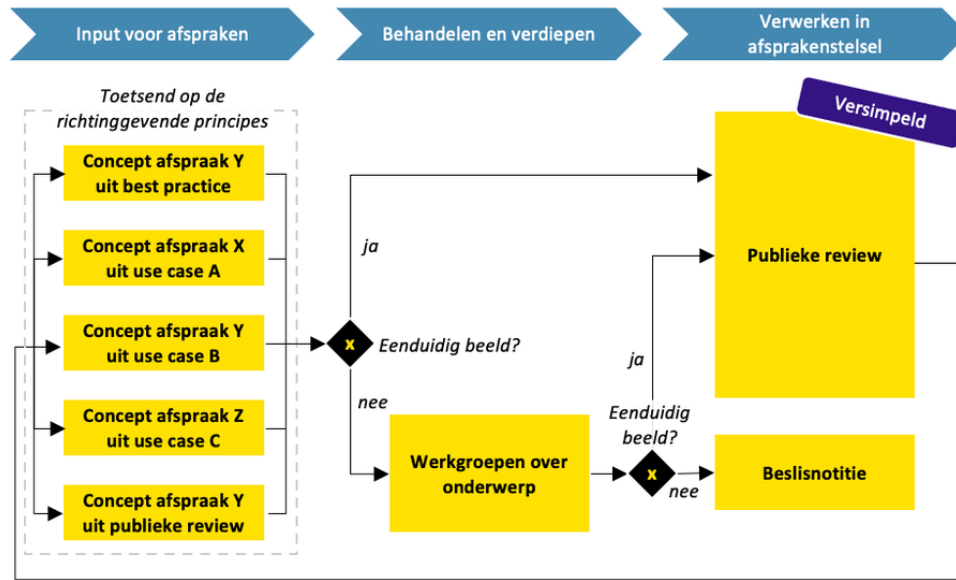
Input voor afspraken

Behandelen en verdiepen

Verwerken in afsprakenstelsel

Versimpeld

Toetsend op de richtinggevende principes

Concept afspraak Y uit best practice

Concept afspraak X uit use case A

Concept afspraak Y uit use case B

Concept afspraak Z uit use case C

Concept afspraak Y uit publieke review

ja

x

Eenduidig beeld?

nee

Werkgroepen over onderwerp

ja

Eenduidig beeld?

x

nee

Publieke review

Beslisnotitie